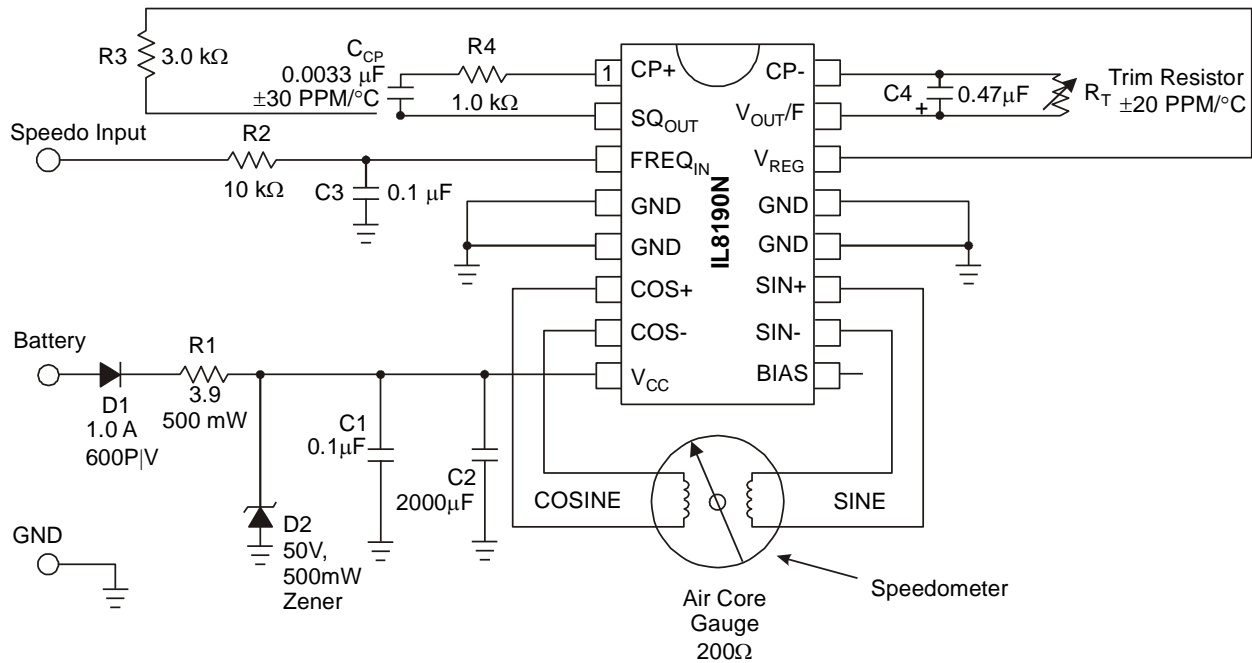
R3 3.0 kΩ

$C_{CP}$ 0.0033 μF ±30 PPM/°C

R4 1.0 kΩ

1 CP+
$SQ_{OUT}$
$FREQ_{IN}$
GND
GND
COS+
COS-
$V_{CC}$

CP-
$V_{OUT}/F$
$V_{REG}$
GND
GND
SIN+
SIN-
BIAS

IL8190N

C4 + 0.47μF

$R_T$ Trim Resistor ±20 PPM/°C

Speedo Input

R2 10 kΩ

C3 0.1 μF

Battery

R1 3.9 500 mW

D1 1.0 A 600P|V

C1 0.1μF

C2 2000μF

D2 50V, 500mW Zener

GND

COSINE

SINE

Speedometer

Air Core Gauge 200Ω